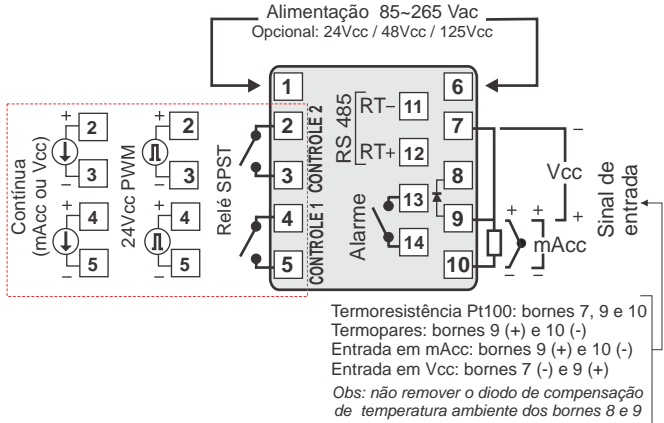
Alimentação 85~265 Vac
Opcional: 24Vcc / 48Vcc / 125Vcc

1
6
RS 485
RT− 11
RT+ 12
7
8
13
9
14
10
2
3
4
5
CONTROLE 1
CONTROLE 2
Relé SPST
Alarme

Contínua (mAcc ou Vcc)
+ 2
− 3
+ 4
− 5

24Vcc PWM
+ 2
− 3
+ 4
− 5

Vcc
−
+
+
+
mAcc
−
−
Sinal de entrada

Termoresistência Pt100: bornes 7, 9 e 10
Termopares: bornes 9 (+) e 10 (-)
Entrada em mAcc: bornes 9 (+) e 10 (-)
Entrada em Vcc: bornes 7 (-) e 9 (+)
Obs: não remover o diodo de compensação de temperatura ambiente dos bornes 8 e 9